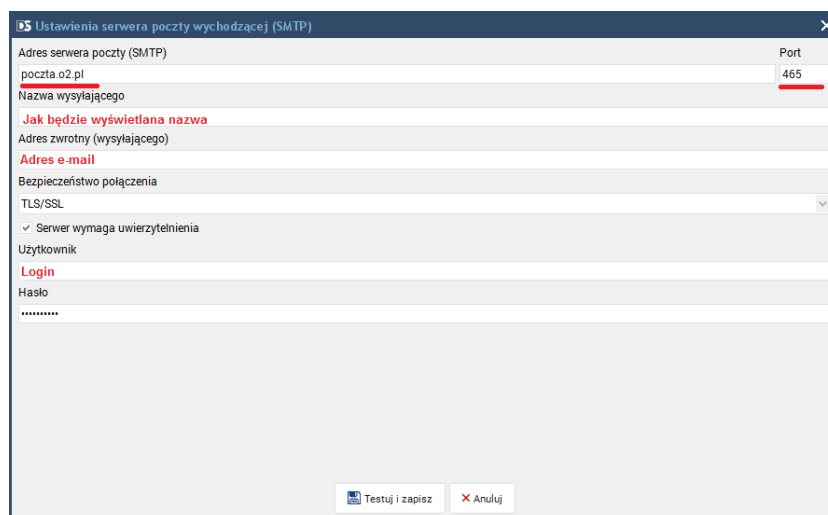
DS Ustawienia serwera poczty wychodzącej (SMTP)

Adres serwera poczty (SMTP)
poczta.o2.pl

Port
465

Nazwa wysyłającego
Jak będzie wyświetlana nazwa

Adres zwrotny (wysyłającego)
Adres e-mail

Bezpieczeństwo połączenia
TLS/SSL

✓ Serwer wymaga uwierzytelnienia

Użytkownik
Login

Hasło
..........

Testuj i zapisz
✕ Anuluj